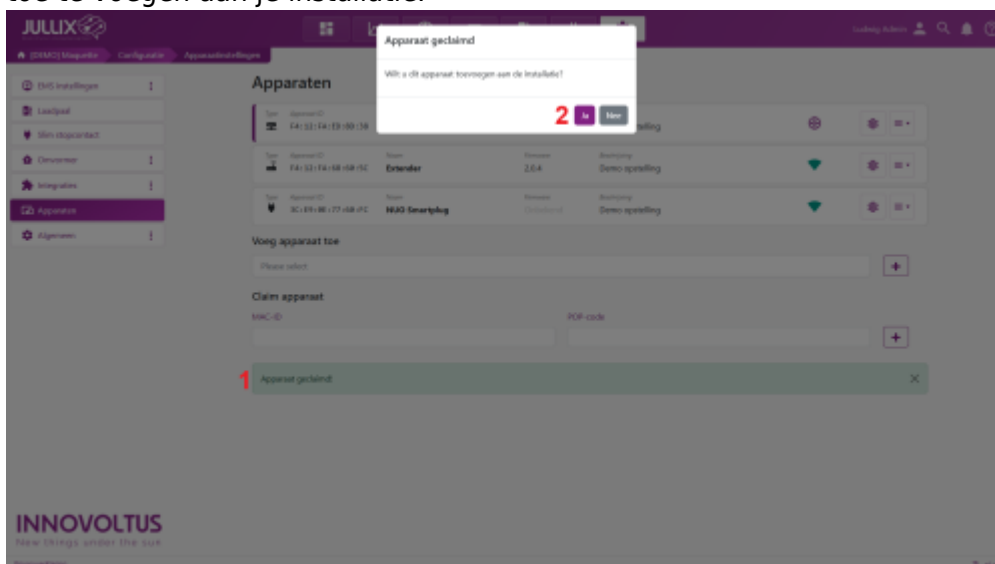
toe te voegen aan je installatie.

JULLUX

[DEMO] Maquette Configuratie Apparaatinstellingen

EMS instellingen
Laadpaal
Slim stopcontact
Omvormer
Integraties
Apparaten
Algemeen

Apparaten

Type Apparaat ID
F4:12:F4:12:60:16

Type Apparaat ID Naam Firmware Beschrijving
F4:12:F4:68:68:5C Extender 2.0.4 Demo opstelling

Type Apparaat ID Naam Firmware Beschrijving
3C:E9:0E:77:68:FC NUO Smartplug Onbekend Demo opstelling

Voeg apparaat toe
Please select

Claim apparaat
MAC-ID POP-code

1 Apparaat geclaimd!

Apparaat geclaimd
Wilt u dit apparaat toevoegen aan de installatie?
2 Ja Nee

INNOVOLTUS
New things under the sun